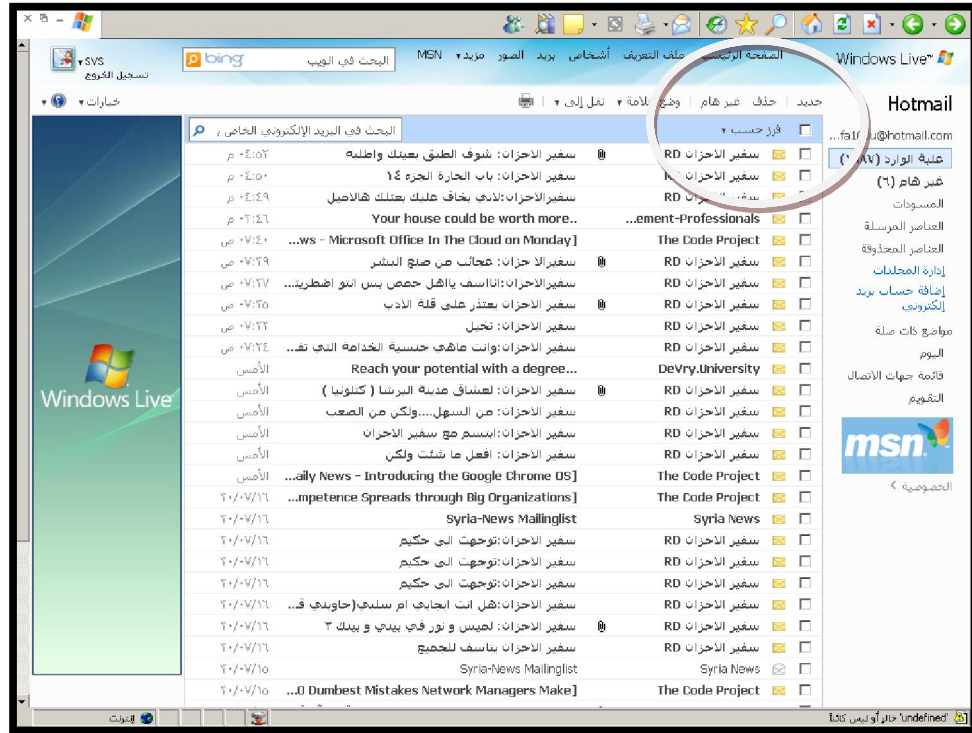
Windows Live™ الصفحة الرئيسية ملف التعريف أشخاص بريد الصور مزيد ▾ MSN

bing البحث في الويب

SVS ▾
تسجيل الخروج

Hotmail

جديد | حذف غير هام ▾ وضع علامة ▾ نقل إلى ▾ | خيارات ▾

...fa1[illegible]u@hotmail.com

علبة الوارد (٧٨)
غير هام (٦)
المسودات
العناصر المرسلة
العناصر المحذوفة
إدارة المجلدات
إضافة حساب بريد إلكتروني
مواضيع ذات صلة
اليوم
قائمة جهات الاتصال
التقويم

msn

الخصوصية ›

Windows Live

فرز حسب ▾

البحث في البريد الإلكتروني الخاص ب

| | |
|---|---|---|
| RD سفير الاحزان | سفير الاحزان: شوف الطبق بعينك واطلبه | ٠٤:٥٢ م |
| RD سفير الاحزان | سفير الاحزان: باب الحارة الجزء ١٤ | ٠٤:٥٠ م |
| RD سفير الاحزان | سفيرالاحزان:لاتي يخاف عليك بعتلك هالاميل | ٠٤:٤٩ م |
| ...ement-Professionals | Your house could be worth more.. | ٠٣:٤٦ م |
| The Code Project | ...ws - Microsoft Office In The Cloud on Monday] | ٠٧:٤٠ ص |
| RD سفير الاحزان | سفيرالا حزان: عجائب من صنع البشر | ٠٧:٣٩ ص |
| RD سفير الاحزان | سفيرالاحزان:انااسف ياأهل حمص بس انو اضطريت... | ٠٧:٣٧ ص |
| RD سفير الاحزان | سفيرالاحزان يعتذر على قلة الادب | ٠٧:٣٥ ص |
| RD سفير الاحزان | سفيرالاحزان: تخيل | ٠٧:٣٢ ص |
| RD سفير الاحزان | سفيرالاحزان:وانت ماهي جنسية الخدامة التي تف... | ٠٧:٢٤ ص |
| DeVry.University | Reach your potential with a degree... | الأمس |
| RD سفير الاحزان | سفيرالاحزان: لعشاق مدينة البرشا ( كتلونيا ) | الأمس |
| RD سفير الاحزان | سفيرالاحزان: من السهل.....ولكن من الصعب | الأمس |
| RD سفير الاحزان | سفيرالاحزان: ابتسم مع سفير الاحزان | الأمس |
| RD سفير الاحزان | سفيرالاحزان: افعل ما شئت ولكن | الأمس |
| The Code Project | ...aily News - Introducing the Google Chrome OS] | الأمس |
| The Code Project | ...mpetence Spreads through Big Organizations] | ٢٠/٠٧/١٦ |
| Syria News | Syria-News Mailinglist | ٢٠/٠٧/١٦ |
| RD سفير الاحزان | سفيرالاحزان:توجهت الى حكيم | ٢٠/٠٧/١٦ |
| RD سفير الاحزان | سفيرالاحزان:توجهت الى حكيم | ٢٠/٠٧/١٦ |
| RD سفير الاحزان | سفيرالاحزان:توجهت الى حكيم | ٢٠/٠٧/١٦ |
| RD سفير الاحزان | سفيرالاحزان:هل انت ايجابي ام سلبي(حاويني ق... | ٢٠/٠٧/١٦ |
| RD سفير الاحزان | سفيرالاحزان: لميس و نور في بيتي و بيتك ٣ | ٢٠/٠٧/١٦ |
| RD سفير الاحزان | سفيرالاحزان بناسف للجميع | ٢٠/٠٧/١٦ |
| Syria News | Syria-News Mailinglist | ٢٠/٠٧/١٥ |
| The Code Project | ...0 Dumbest Mistakes Network Managers Make] | ٢٠/٠٧/١٥ |

خالٍ أو ليس كائنًا 'undefined'
إنترنت